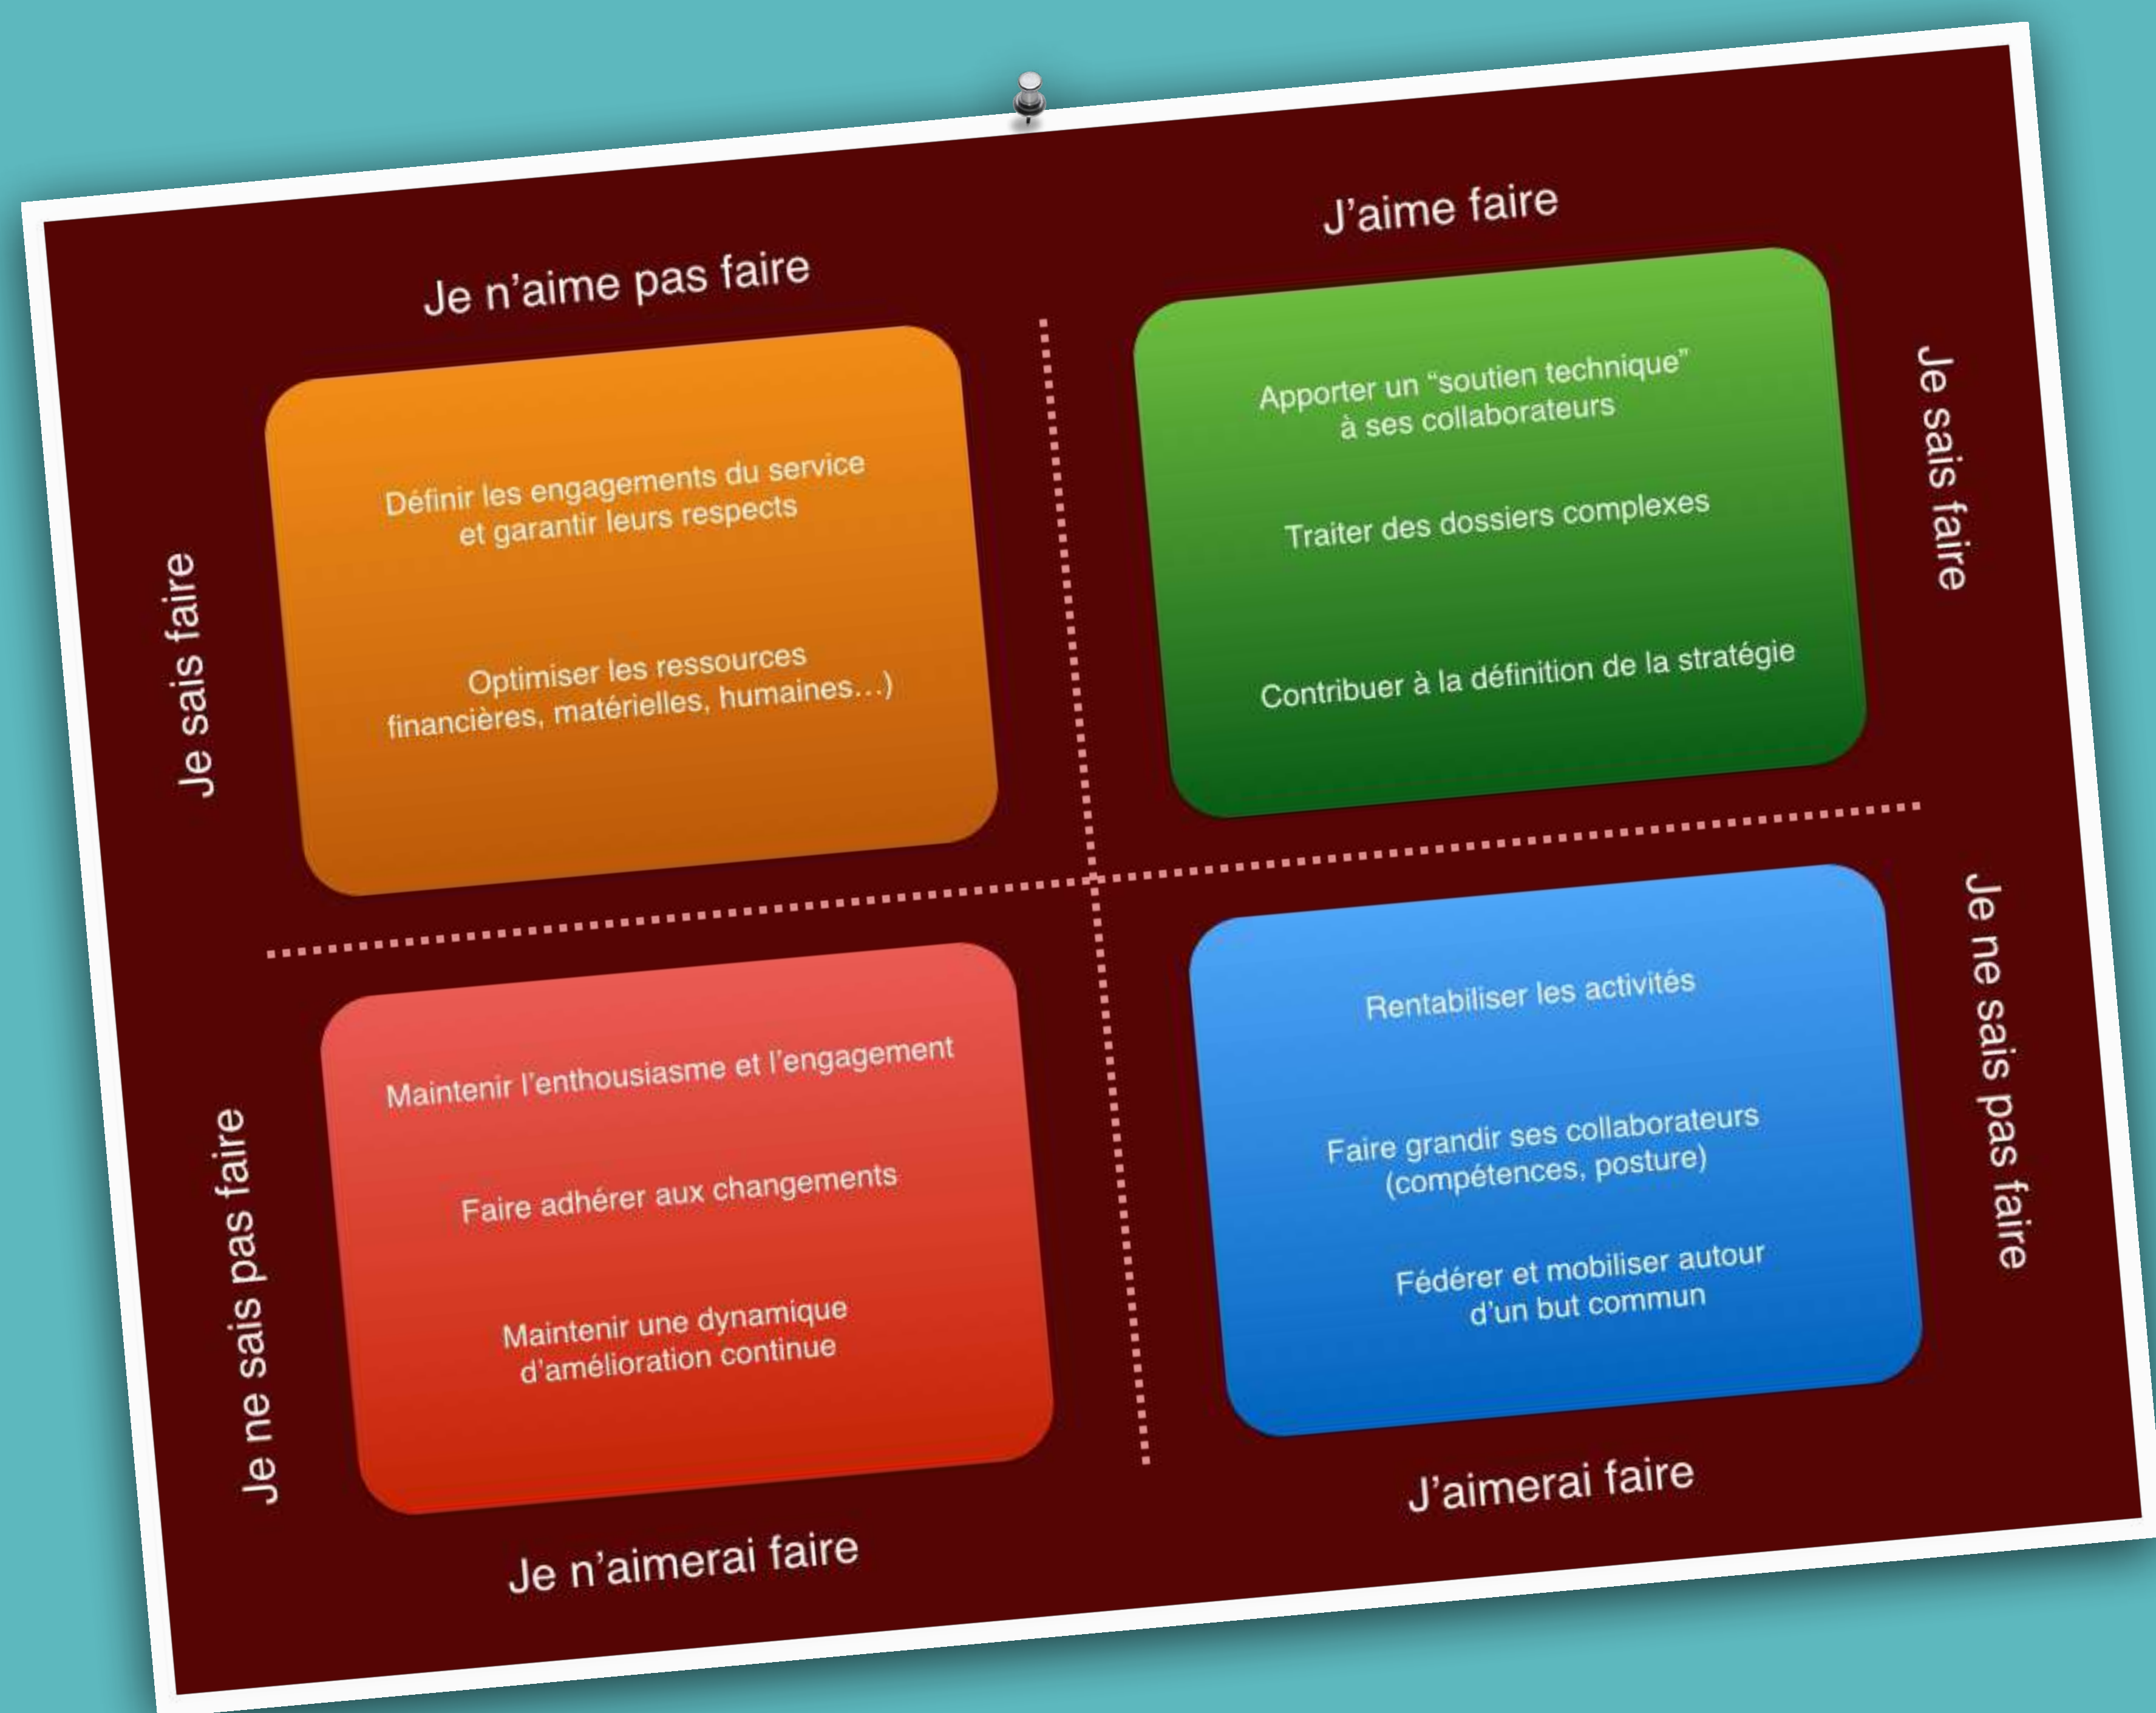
Je n'aime pas faire

J'aime faire

Je sais faire

Définir les engagements du service et garantir leurs respects

Optimiser les ressources financières, matérielles, humaines…)

Apporter un "soutien technique" à ses collaborateurs

Traiter des dossiers complexes

Contribuer à la définition de la stratégie

Je sais faire

Je ne sais pas faire

Maintenir l'enthousiasme et l'engagement

Faire adhérer aux changements

Maintenir une dynamique d'amélioration continue

Rentabiliser les activités

Faire grandir ses collaborateurs (compétences, posture)

Fédérer et mobiliser autour d'un but commun

Je ne sais pas faire

Je n'aimerai faire

J'aimerai faire